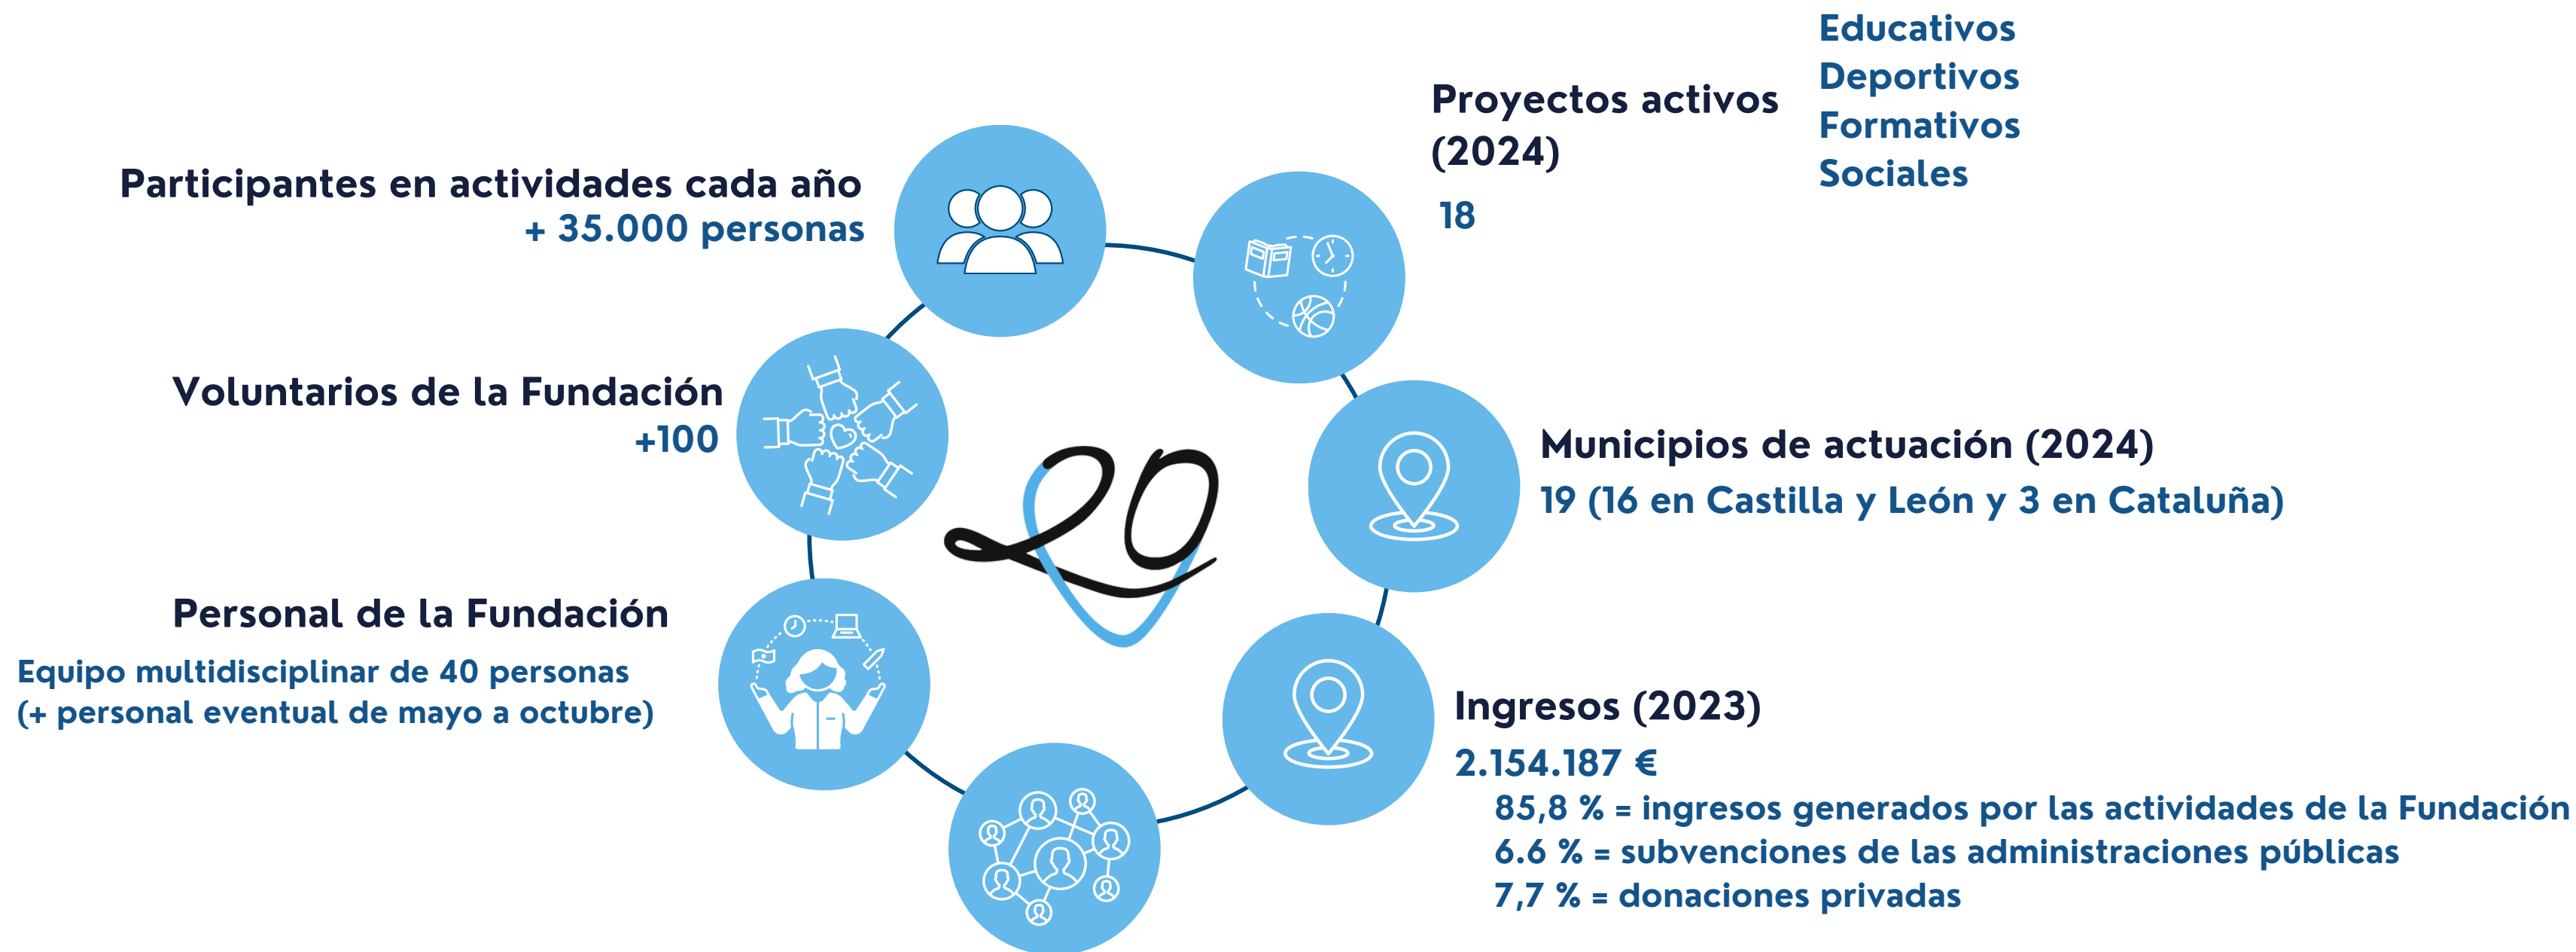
Participantes en actividades cada año
+ 35.000 personas

Proyectos activos (2024)
18

Educativos
Deportivos
Formativos
Sociales

Voluntarios de la Fundación
+100

Municipios de actuación (2024)
19 (16 en Castilla y León y 3 en Cataluña)

Personal de la Fundación
Equipo multidisciplinar de 40 personas
(+ personal eventual de mayo a octubre)

Ingresos (2023)
2.154.187 €
85,8 % = ingresos generados por las actividades de la Fundación
6.6 % = subvenciones de las administraciones públicas
7,7 % = donaciones privadas